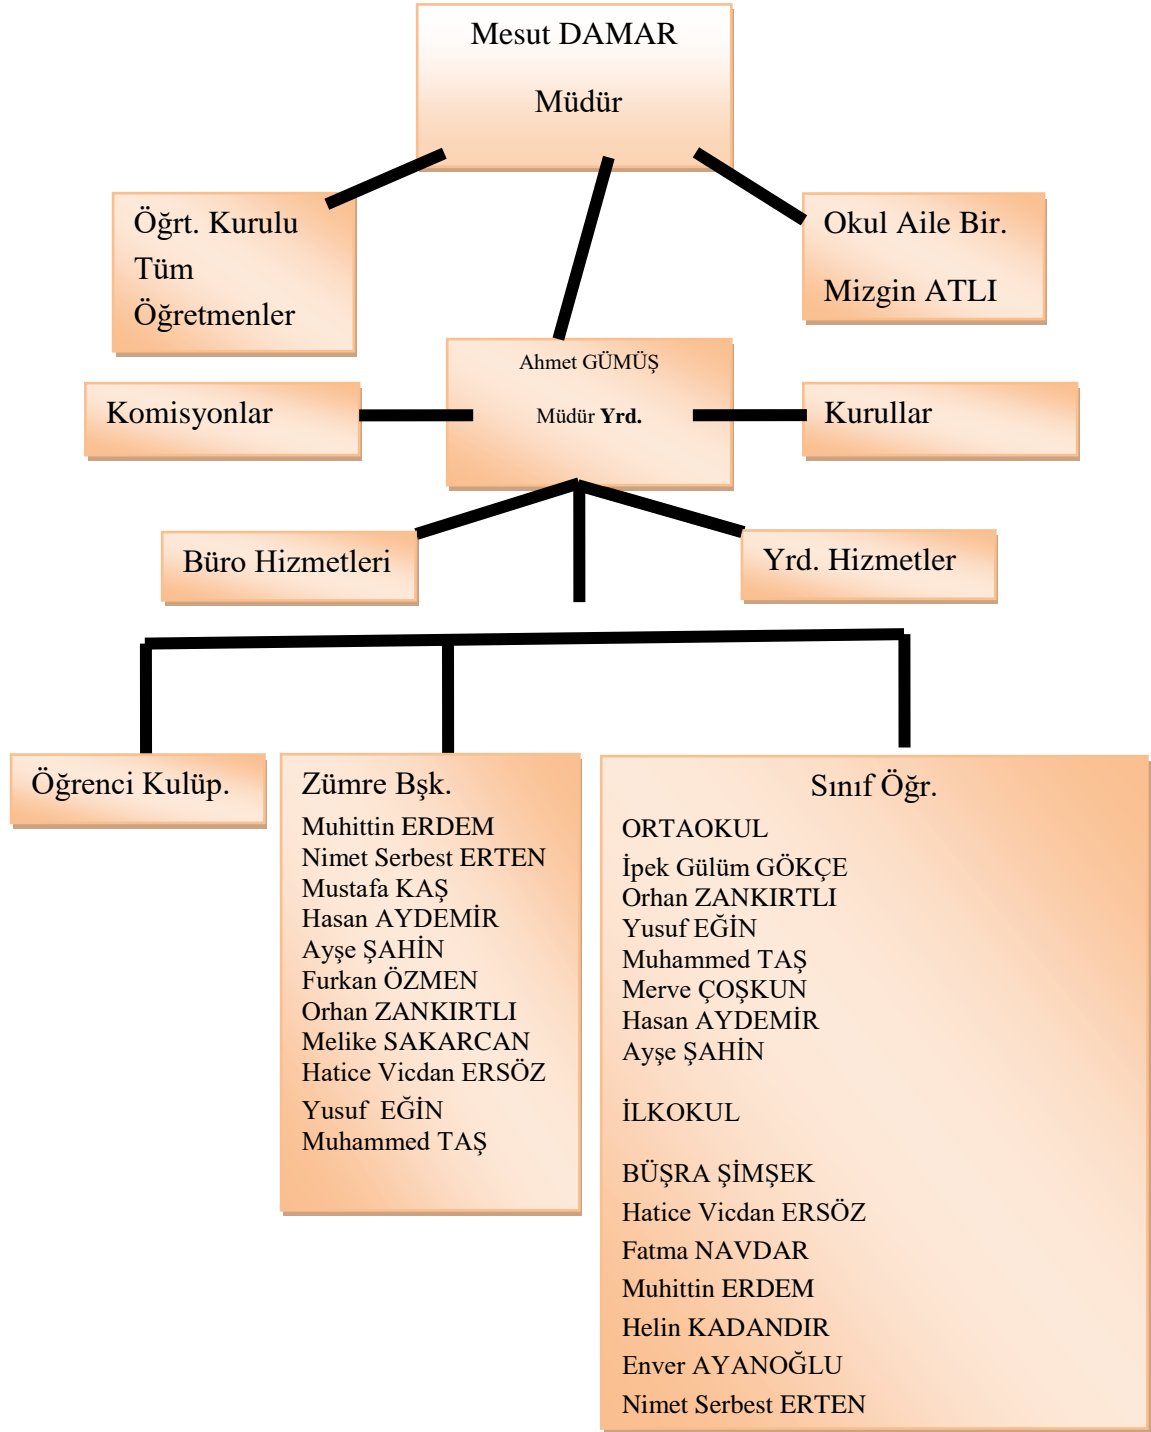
Mesut DAMAR

Müdür

Öğrt. Kurulu
Tüm
Öğretmenler

Okul Aile Bir.

Mizgin ATLI

Ahmet GÜMÜŞ

Müdür Yrd.

Komisyonlar

Kurullar

Büro Hizmetleri

Yrd. Hizmetler

Öğrenci Kulüp.

Zümre Bşk.
Muhittin ERDEM
Nimet Serbest ERTEN
Mustafa KAŞ
Hasan AYDEMİR
Ayşe ŞAHİN
Furkan ÖZMEN
Orhan ZANKIRTLI
Melike SAKARCAN
Hatice Vicdan ERSÖZ
Yusuf EĞİN
Muhammed TAŞ

Sınıf Öğr.
ORTAOKUL
İpek Gülüm GÖKÇE
Orhan ZANKIRTLI
Yusuf EĞİN
Muhammed TAŞ
Merve ÇOŞKUN
Hasan AYDEMİR
Ayşe ŞAHİN

İLKOKUL

BÜŞRA ŞİMŞEK
Hatice Vicdan ERSÖZ
Fatma NAVDAR
Muhittin ERDEM
Helin KADANDIR
Enver AYANOĞLU
Nimet Serbest ERTEN